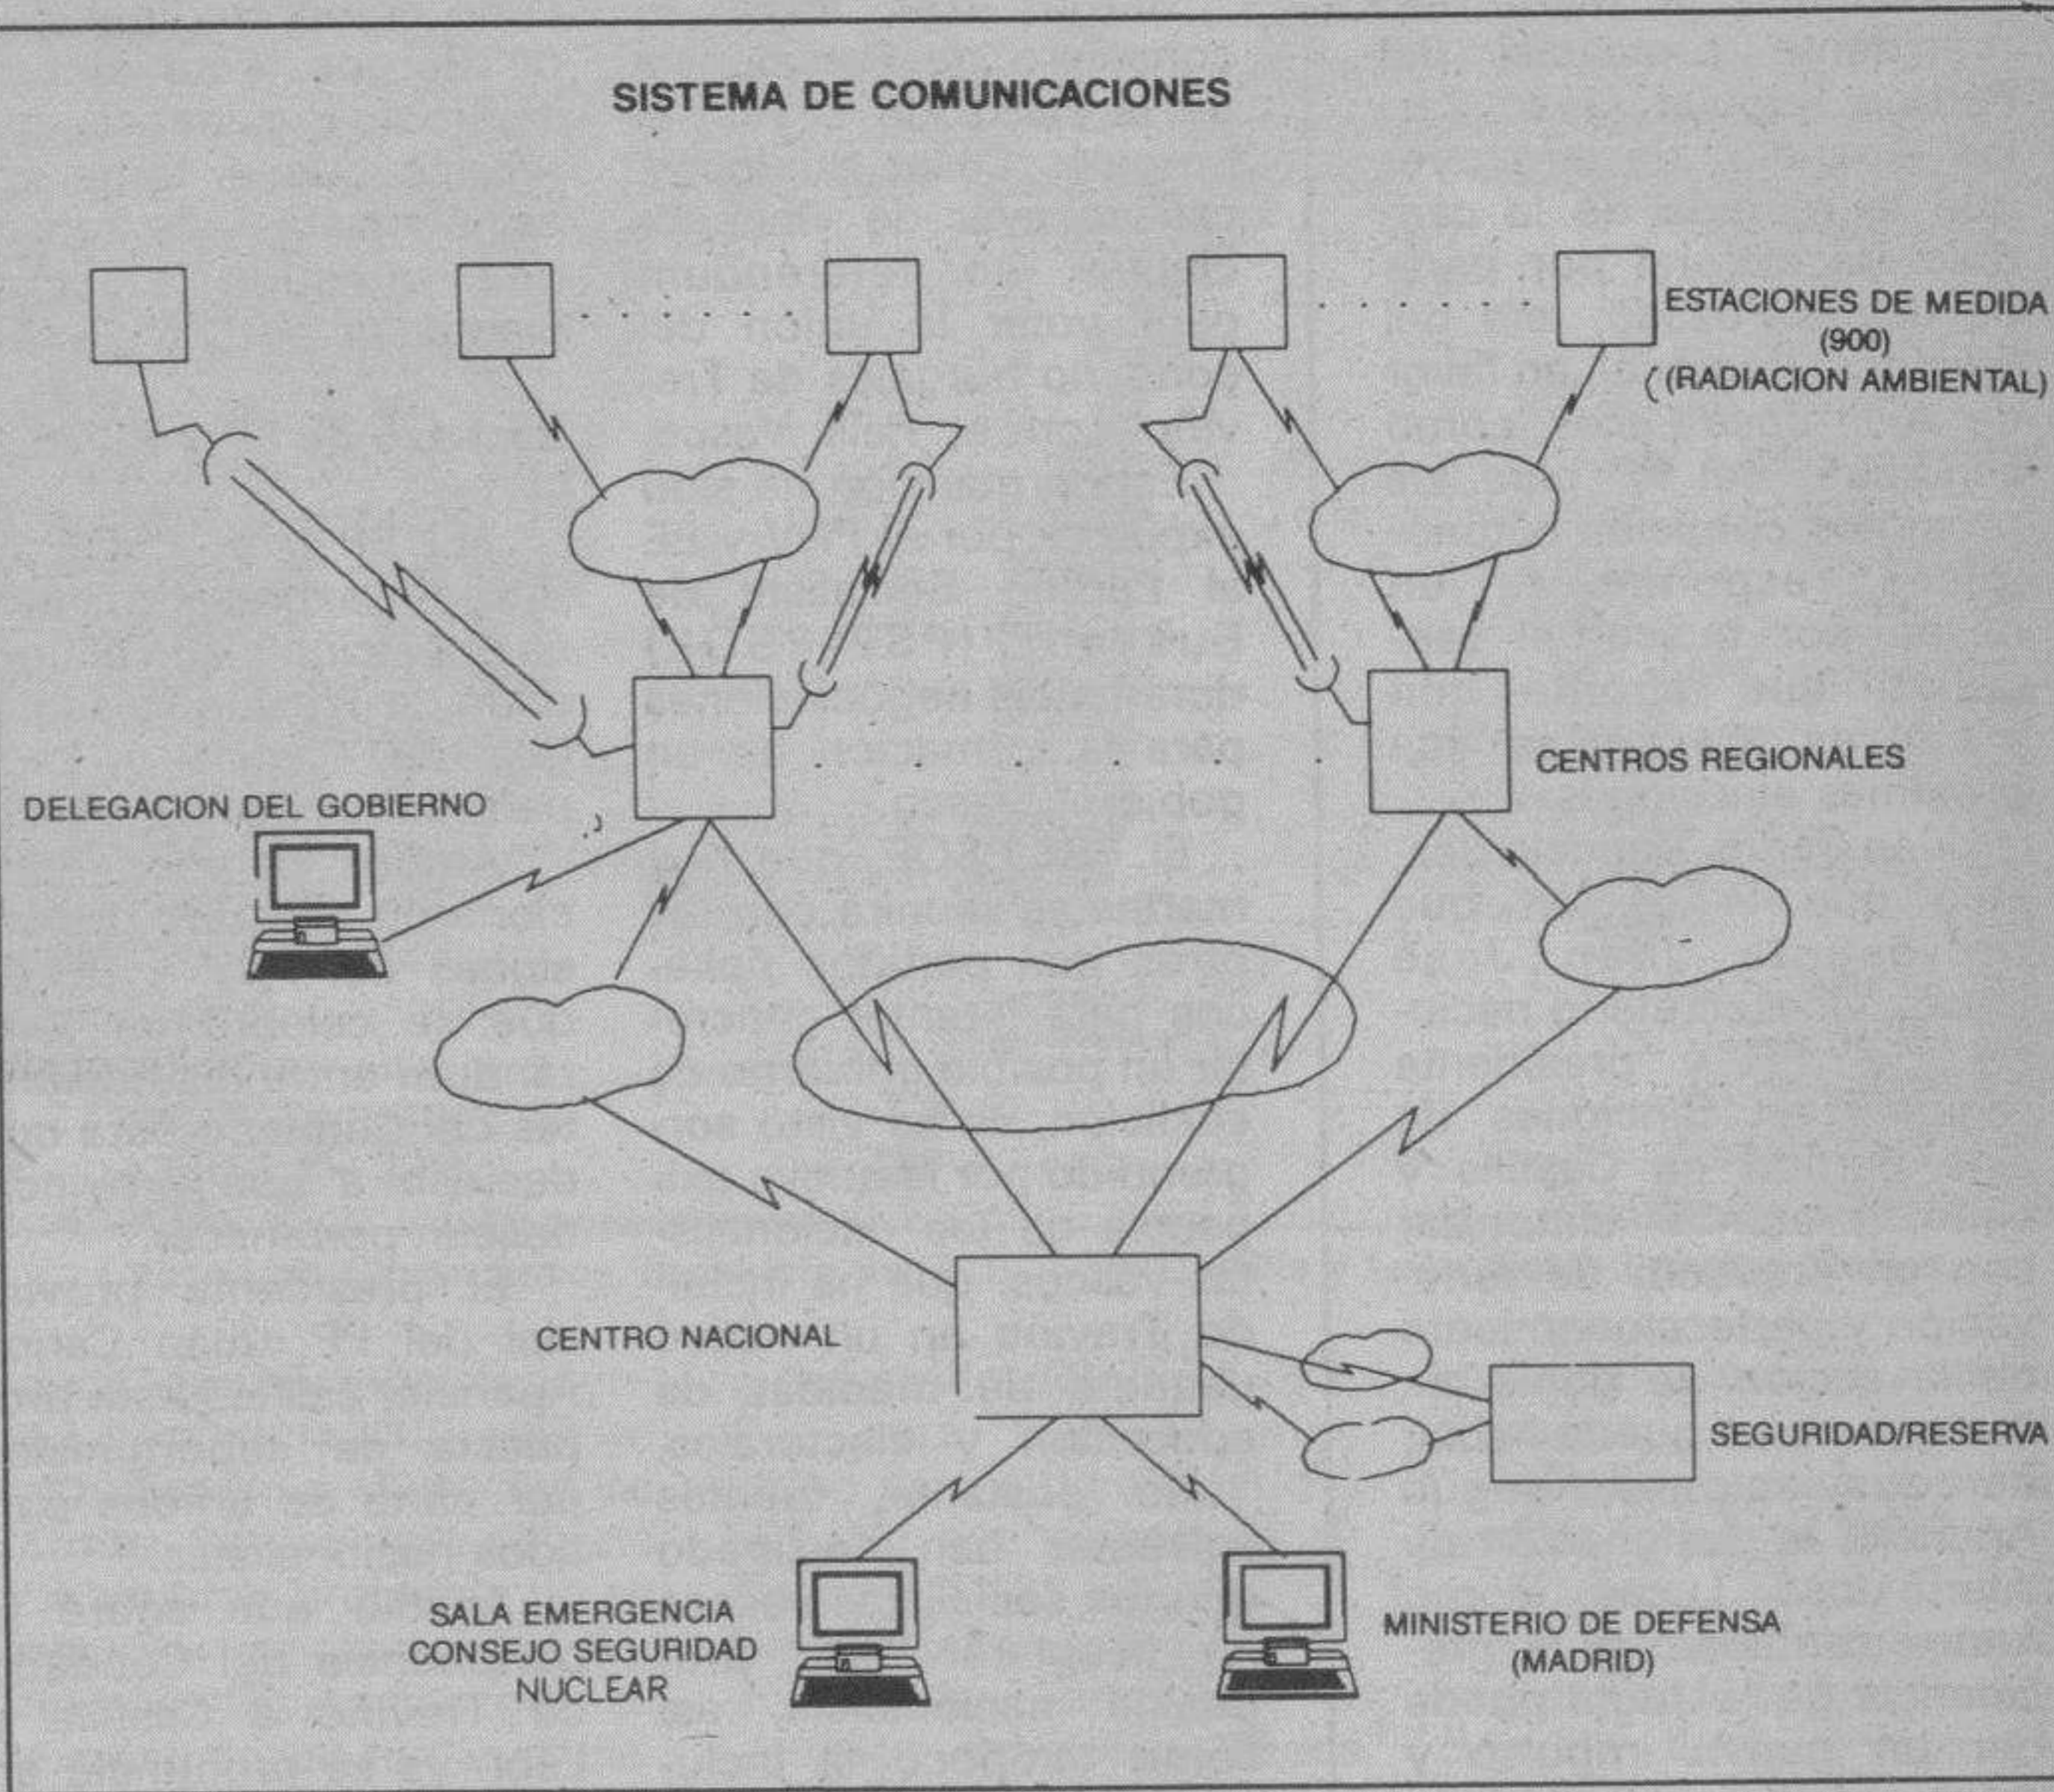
SISTEMA DE COMUNICACIONES

ESTACIONES DE MEDIDA
(900)
((RADIACION AMBIENTAL)

CENTROS REGIONALES

DELEGACION DEL GOBIERNO

CENTRO NACIONAL

SEGURIDAD/RESERVA

SALA EMERGENCIA
CONSEJO SEGURIDAD
NUCLEAR

MINISTERIO DE DEFENSA
(MADRID)